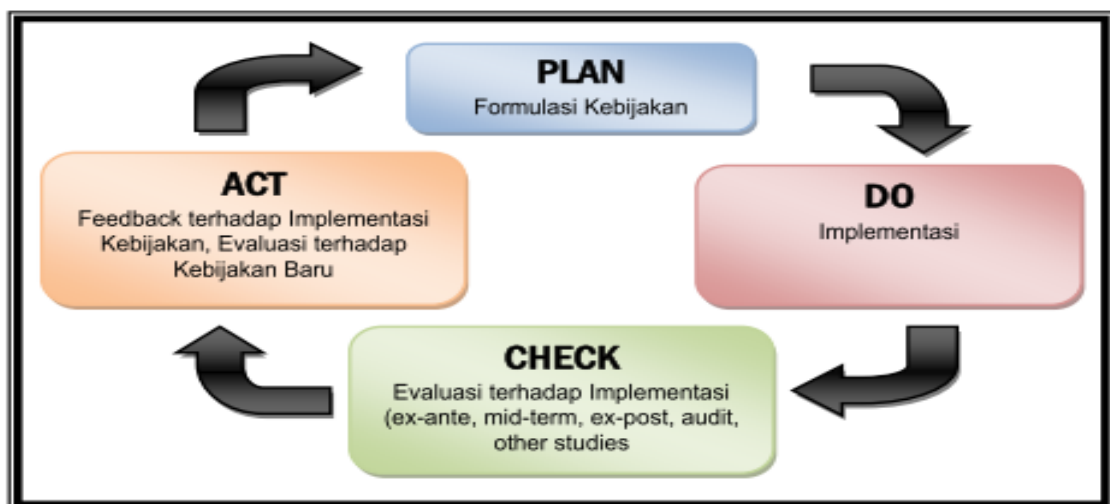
PLAN
Formulasi Kebijakan

DO
Implementasi

CHECK
Evaluasi terhadap Implementasi (ex-ante, mid-term, ex-post, audit, other studies

ACT
Feedback terhadap Implementasi Kebijakan, Evaluasi terhadap Kebijakan Baru